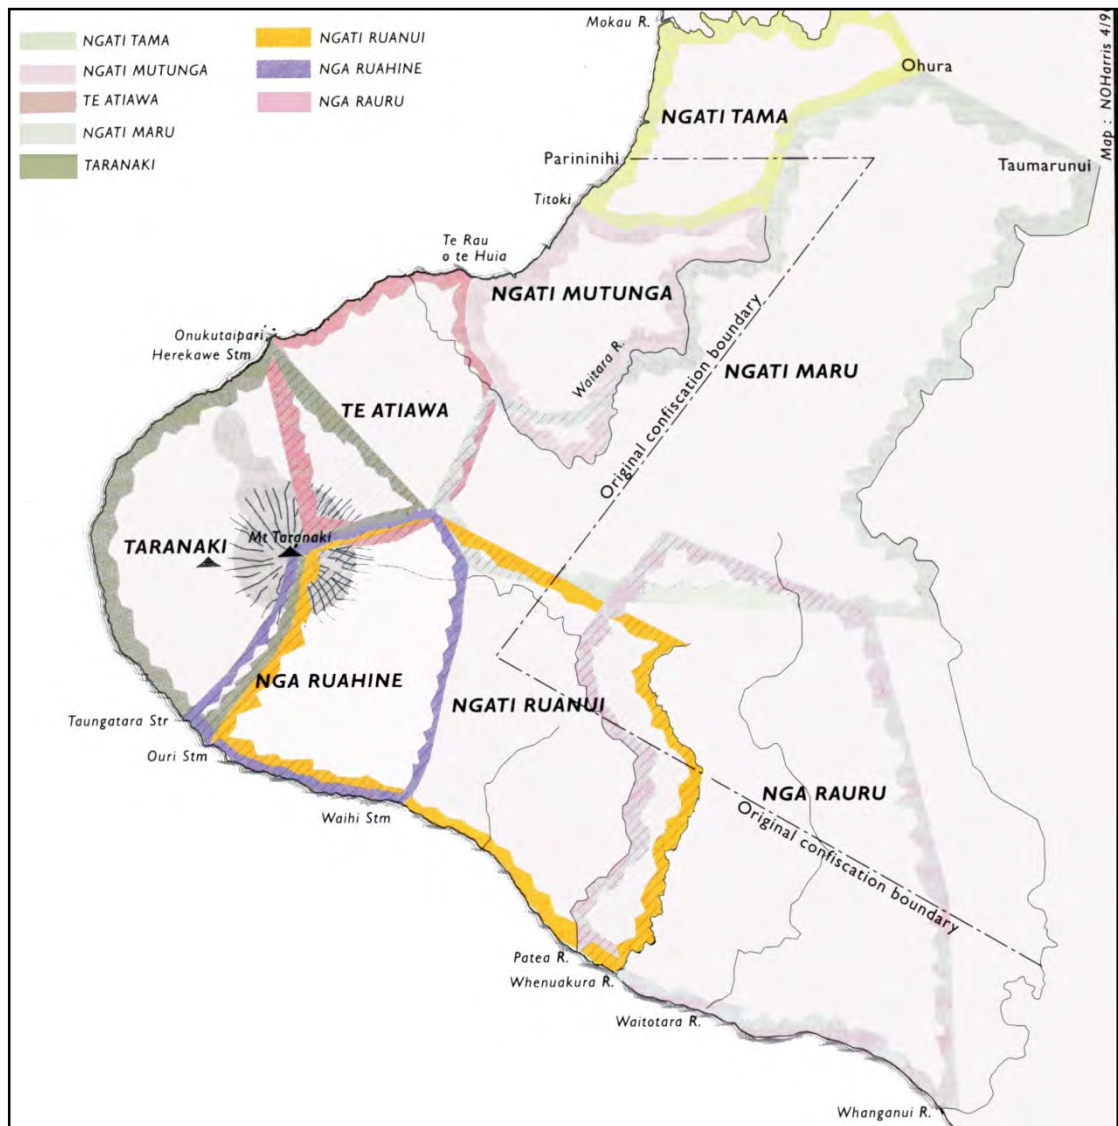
NGATI TAMA
NGATI MUTUNGA
TE ATIAWA
NGATI MARU
TARANAKI
NGATI RUANUI
NGA RUAHINE
NGA RAURU

Map : NOHarris 4/9

Mokau R.
Ohura
NGATI TAMA
Parininihi
Taumarunui
Titoki
Te Rau o te Huia
NGATI MUTUNGA
Waitara R.
Onukutaipari
Herekawe Stm
NGATI MARU
Original confiscation boundary
TE ATIAWA
TARANAKI
Mt Taranaki
NGA RUAHINE
NGATI RUANUI
Taungatara Str
Ouri Stm
NGA RAURU
Waihi Stm
Original confiscation boundary
Patea R.
Whenuakura R.
Waitotara R.
Whanganui R.